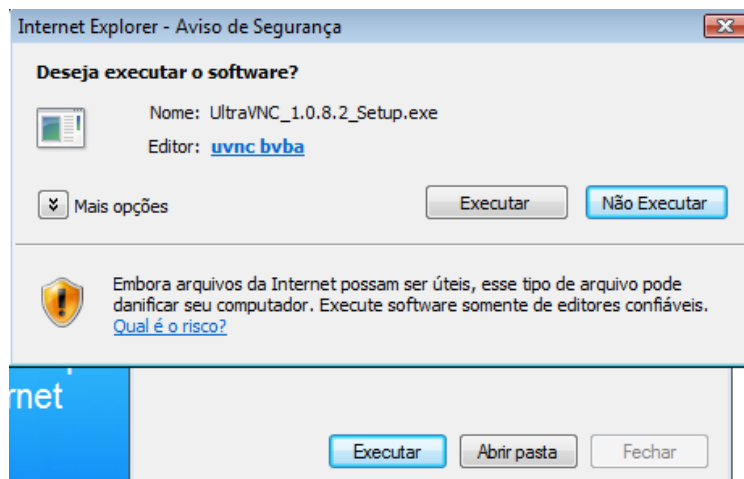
Internet Explorer - Aviso de Segurança

Deseja executar o software?

Nome: UltraVNC_1.0.8.2_Setup.exe

Editor: uvnc bvba

Mais opções

Executar

Não Executar

Embora arquivos da Internet possam ser úteis, esse tipo de arquivo pode danificar seu computador. Execute software somente de editores confiáveis. Qual é o risco?

rnet

Executar

Abrir pasta

Fechar